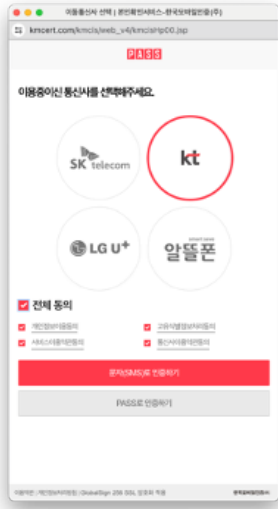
이용중인 통신사 선택 | 본인확인서비스-한국모바일인증(주)

kmcert.com/kmcis/web_v4/kmcisHp00.jsp

PASS

이용중이신 통신사를 선택해주세요.

SK telecom

kt

LG U+

알뜰폰

전체 동의

개인정보이용동의

고유식별정보처리동의

서비스이용약관동의

통신사이용약관동의

문자(SMS)로 인증하기

PASS로 인증하기

이용약관 | 개인정보처리방침 | GlobalSign 256 SSL 보안서 적용

한국모바일인증(주)